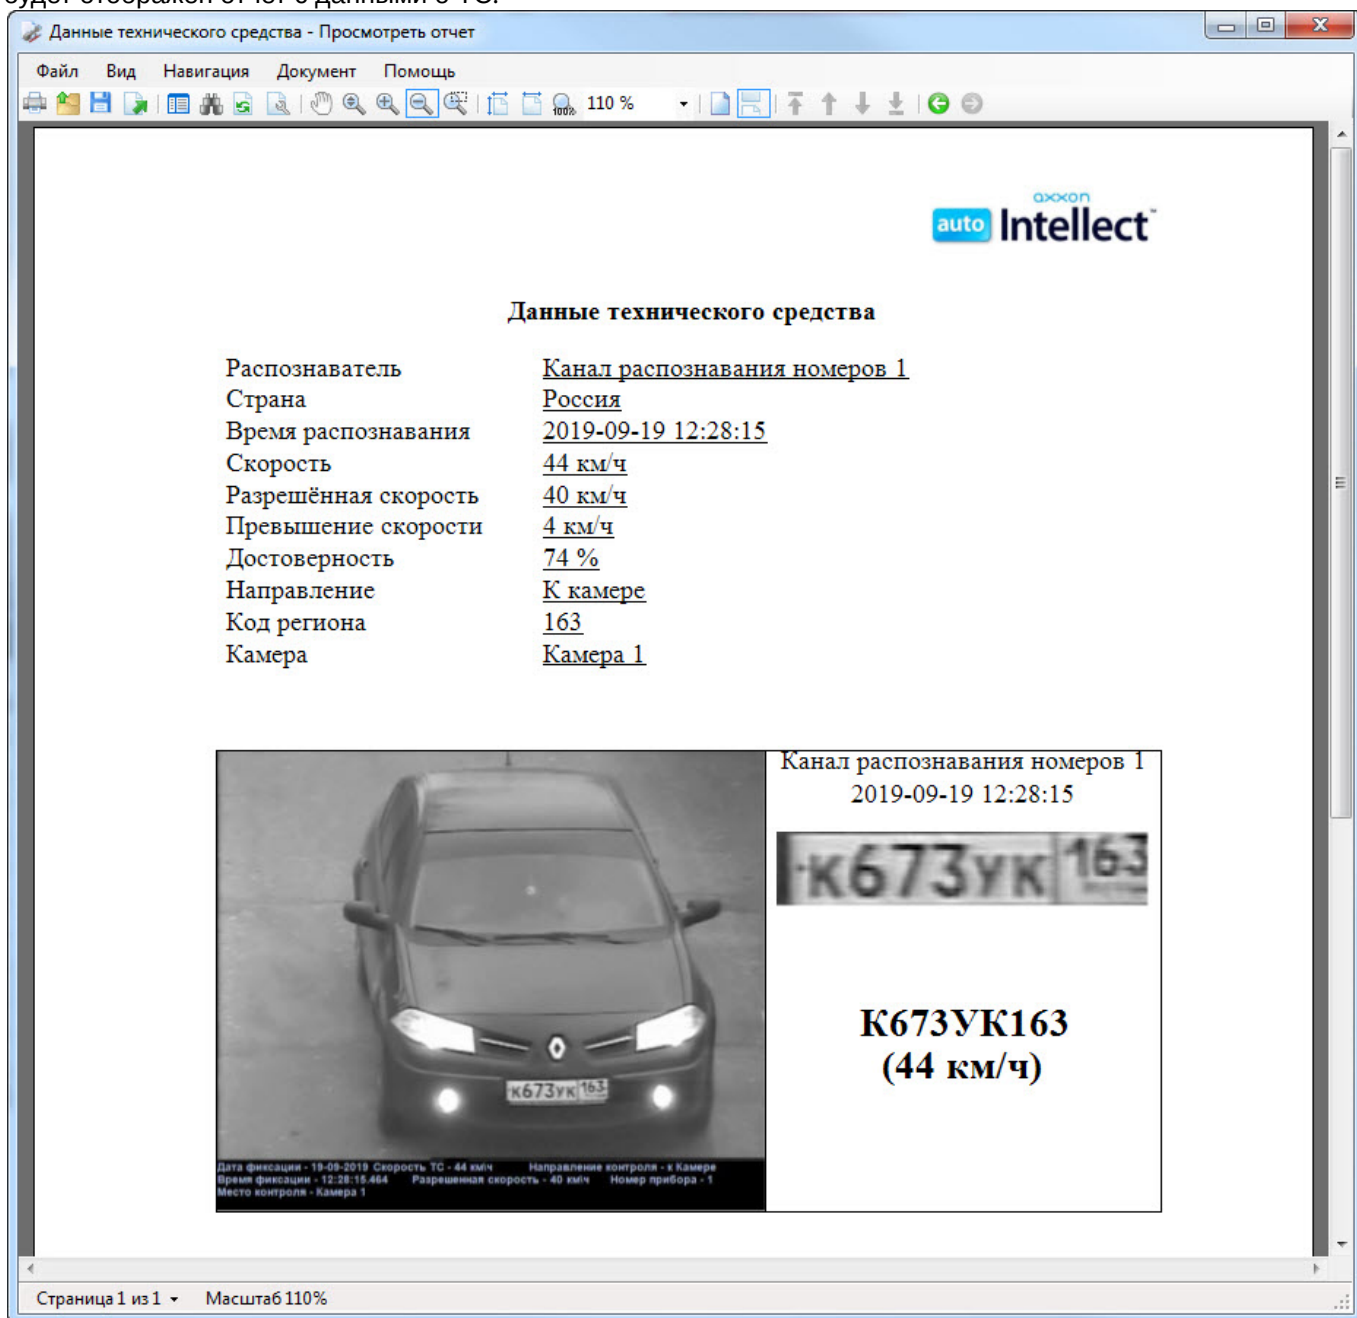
будет отображен отчет с данными о ТС.

Данные технического средства - Просмотреть отчет

Файл Вид Навигация Документ Помощь

110 %

axxon auto Intellect

Данные технического средства

| | |
|---|---|
| Распознаватель | Канал распознавания номеров 1 |
| Страна | Россия |
| Время распознавания | 2019-09-19 12:28:15 |
| Скорость | 44 км/ч |
| Разрешённая скорость | 40 км/ч |
| Превышение скорости | 4 км/ч |
| Достоверность | 74 % |
| Направление | К камере |
| Код региона | 163 |
| Камера | Камера 1 |

Дата фиксации - 19-09-2019 Скорость ТС - 44 км/ч Направление контроля - к Камере
Время фиксации - 12:28:15.464 Разрешенная скорость - 40 км/ч Номер прибора - 1
Место контроля - Камера 1

Канал распознавания номеров 1
2019-09-19 12:28:15

к673ук 163

К673УК163
(44 км/ч)

Страница 1 из 1 Масштаб 110%